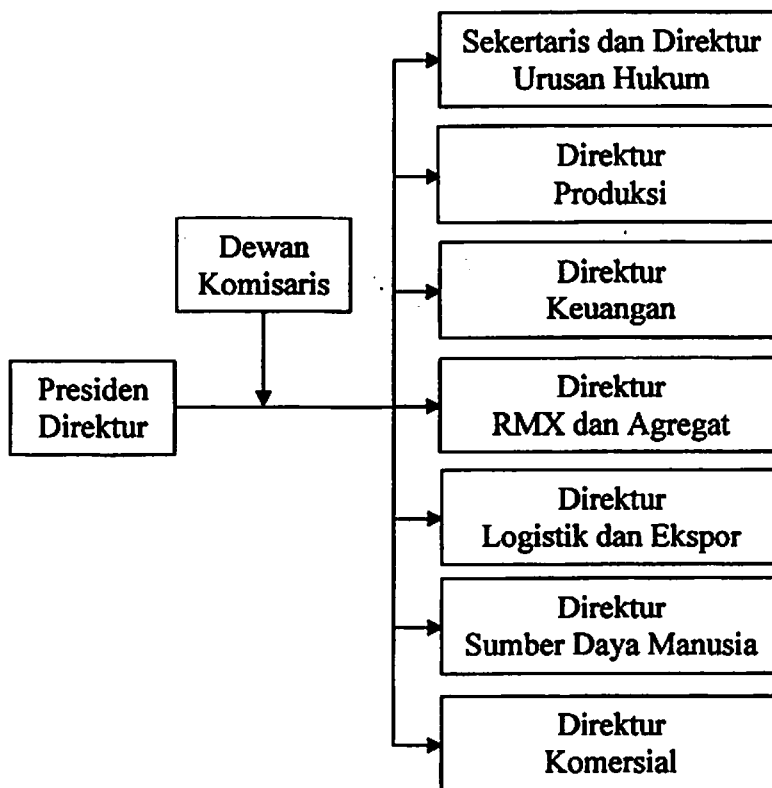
Dewan Komisaris

Presiden Direktur

Sekertaris dan Direktur Urusan Hukum

Direktur Produksi

Direktur Keuangan

Direktur RMX dan Agregat

Direktur Logistik dan Ekspor

Direktur Sumber Daya Manusia

Direktur Komersial